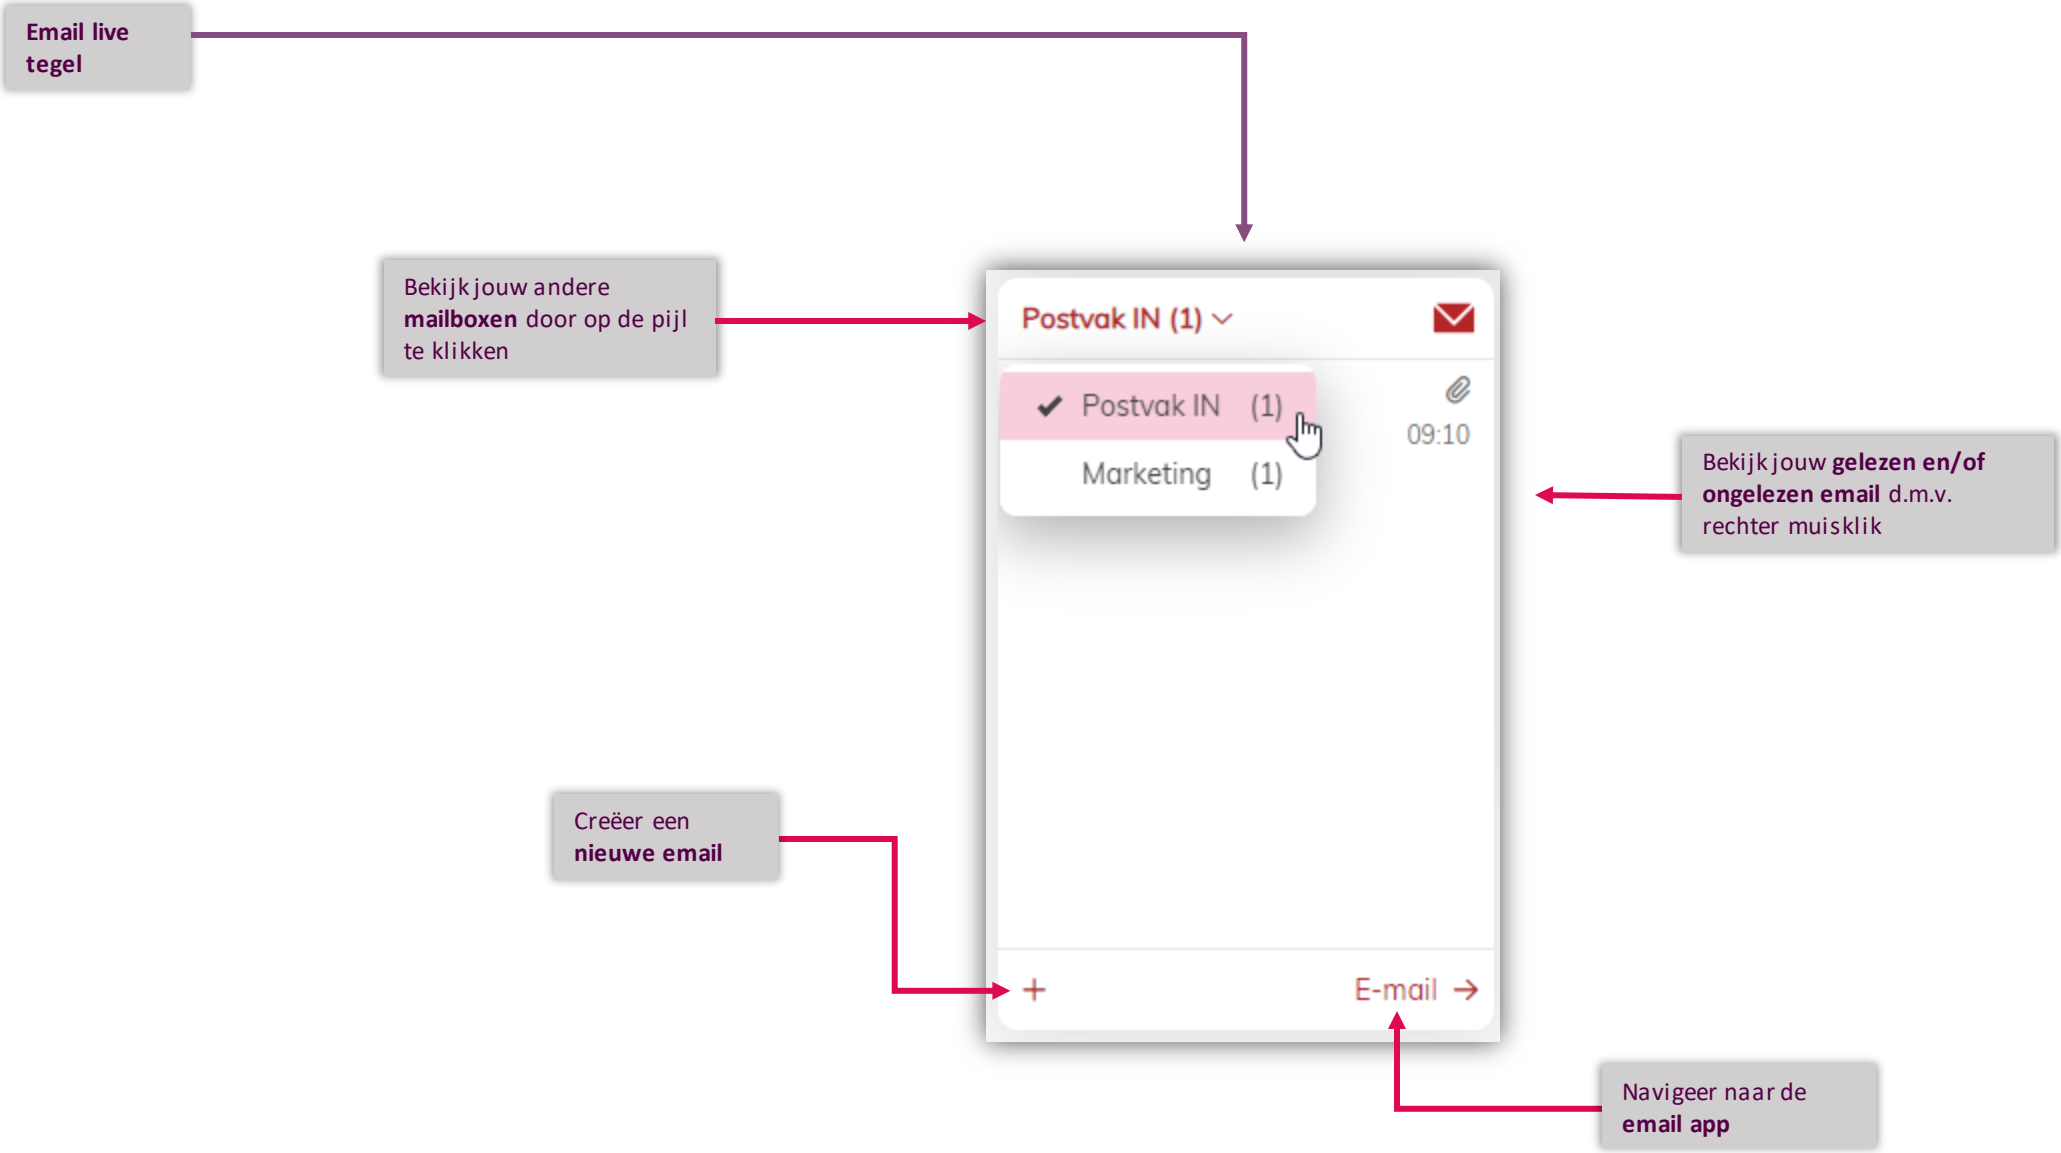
Email live tegel

Bekijk jouw andere mailboxen door op de pijl te klikken

Postvak IN (1)

Postvak IN (1)

Marketing (1)

09:10

Bekijk jouw gelezen en/of ongelezen email d.m.v. rechter muisklik

Creëer een nieuwe email

+

E-mail →

Navigeer naar de email app